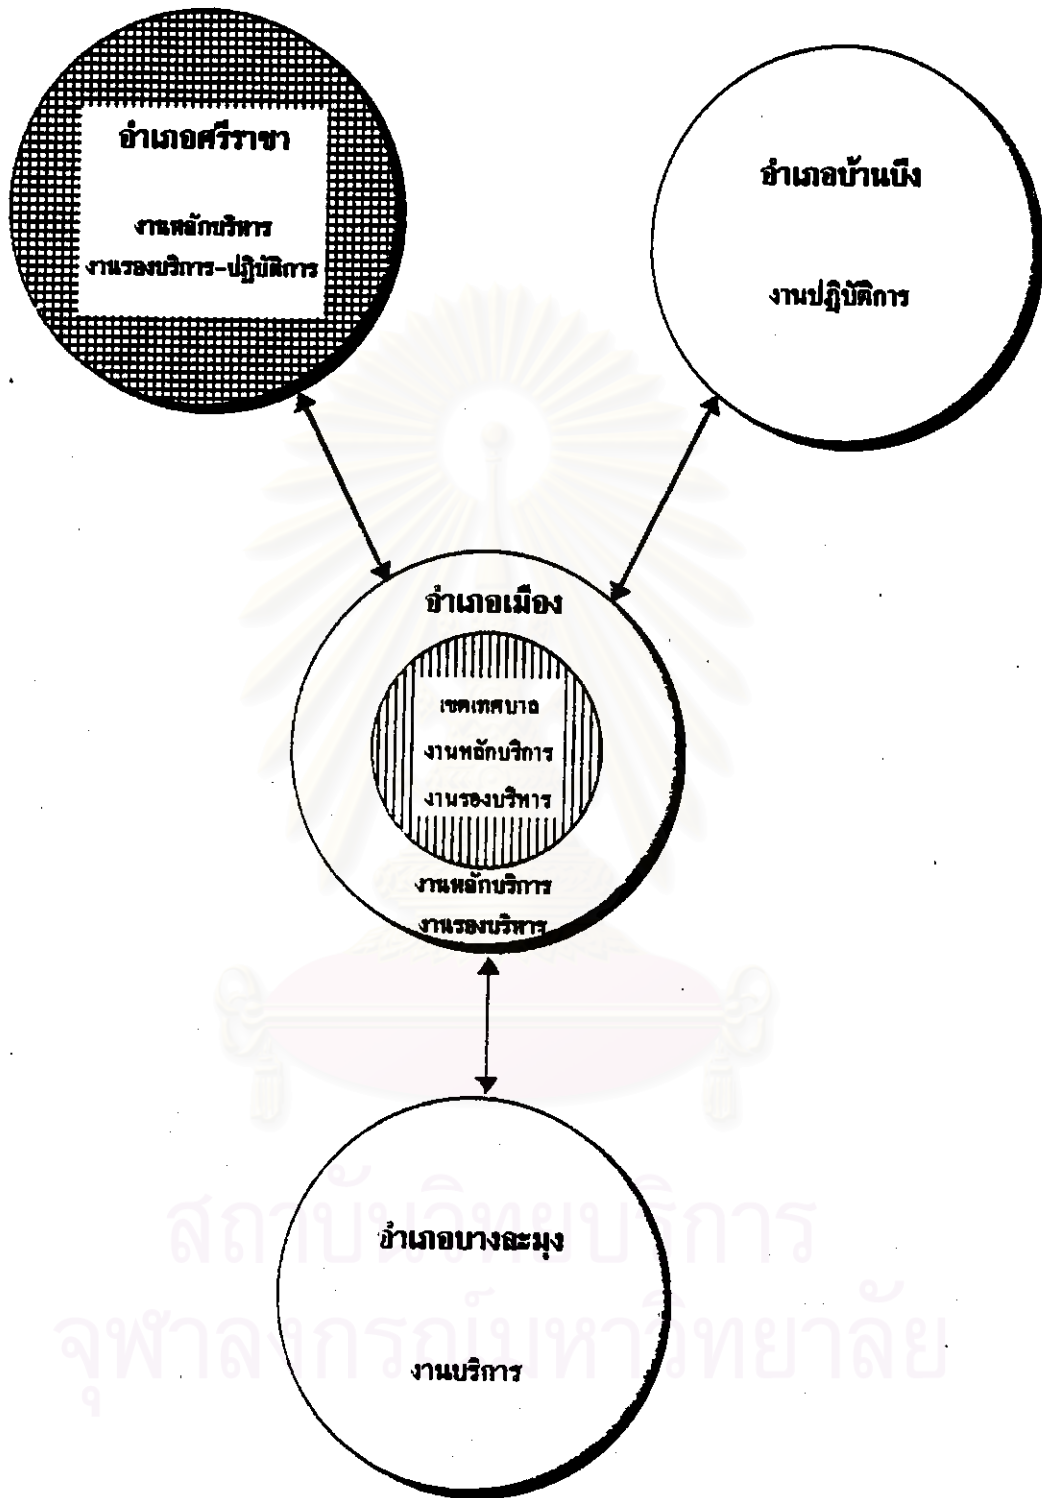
อำเภอศรีราชา

งานหลักบริการ
งานรองบริการ-ปฏิบัติการ

อำเภอบ้านบึง

งานปฏิบัติการ

อำเภอเมือง

เขตเทศบาล
งานหลักบริการ
งานรองบริหาร

งานหลักบริการ
งานรองบริหาร

อำเภอบางละมุง

งานบริการ

สถาบันวิทยบริการ
จุฬาลงกรณ์มหาวิทยาลัย